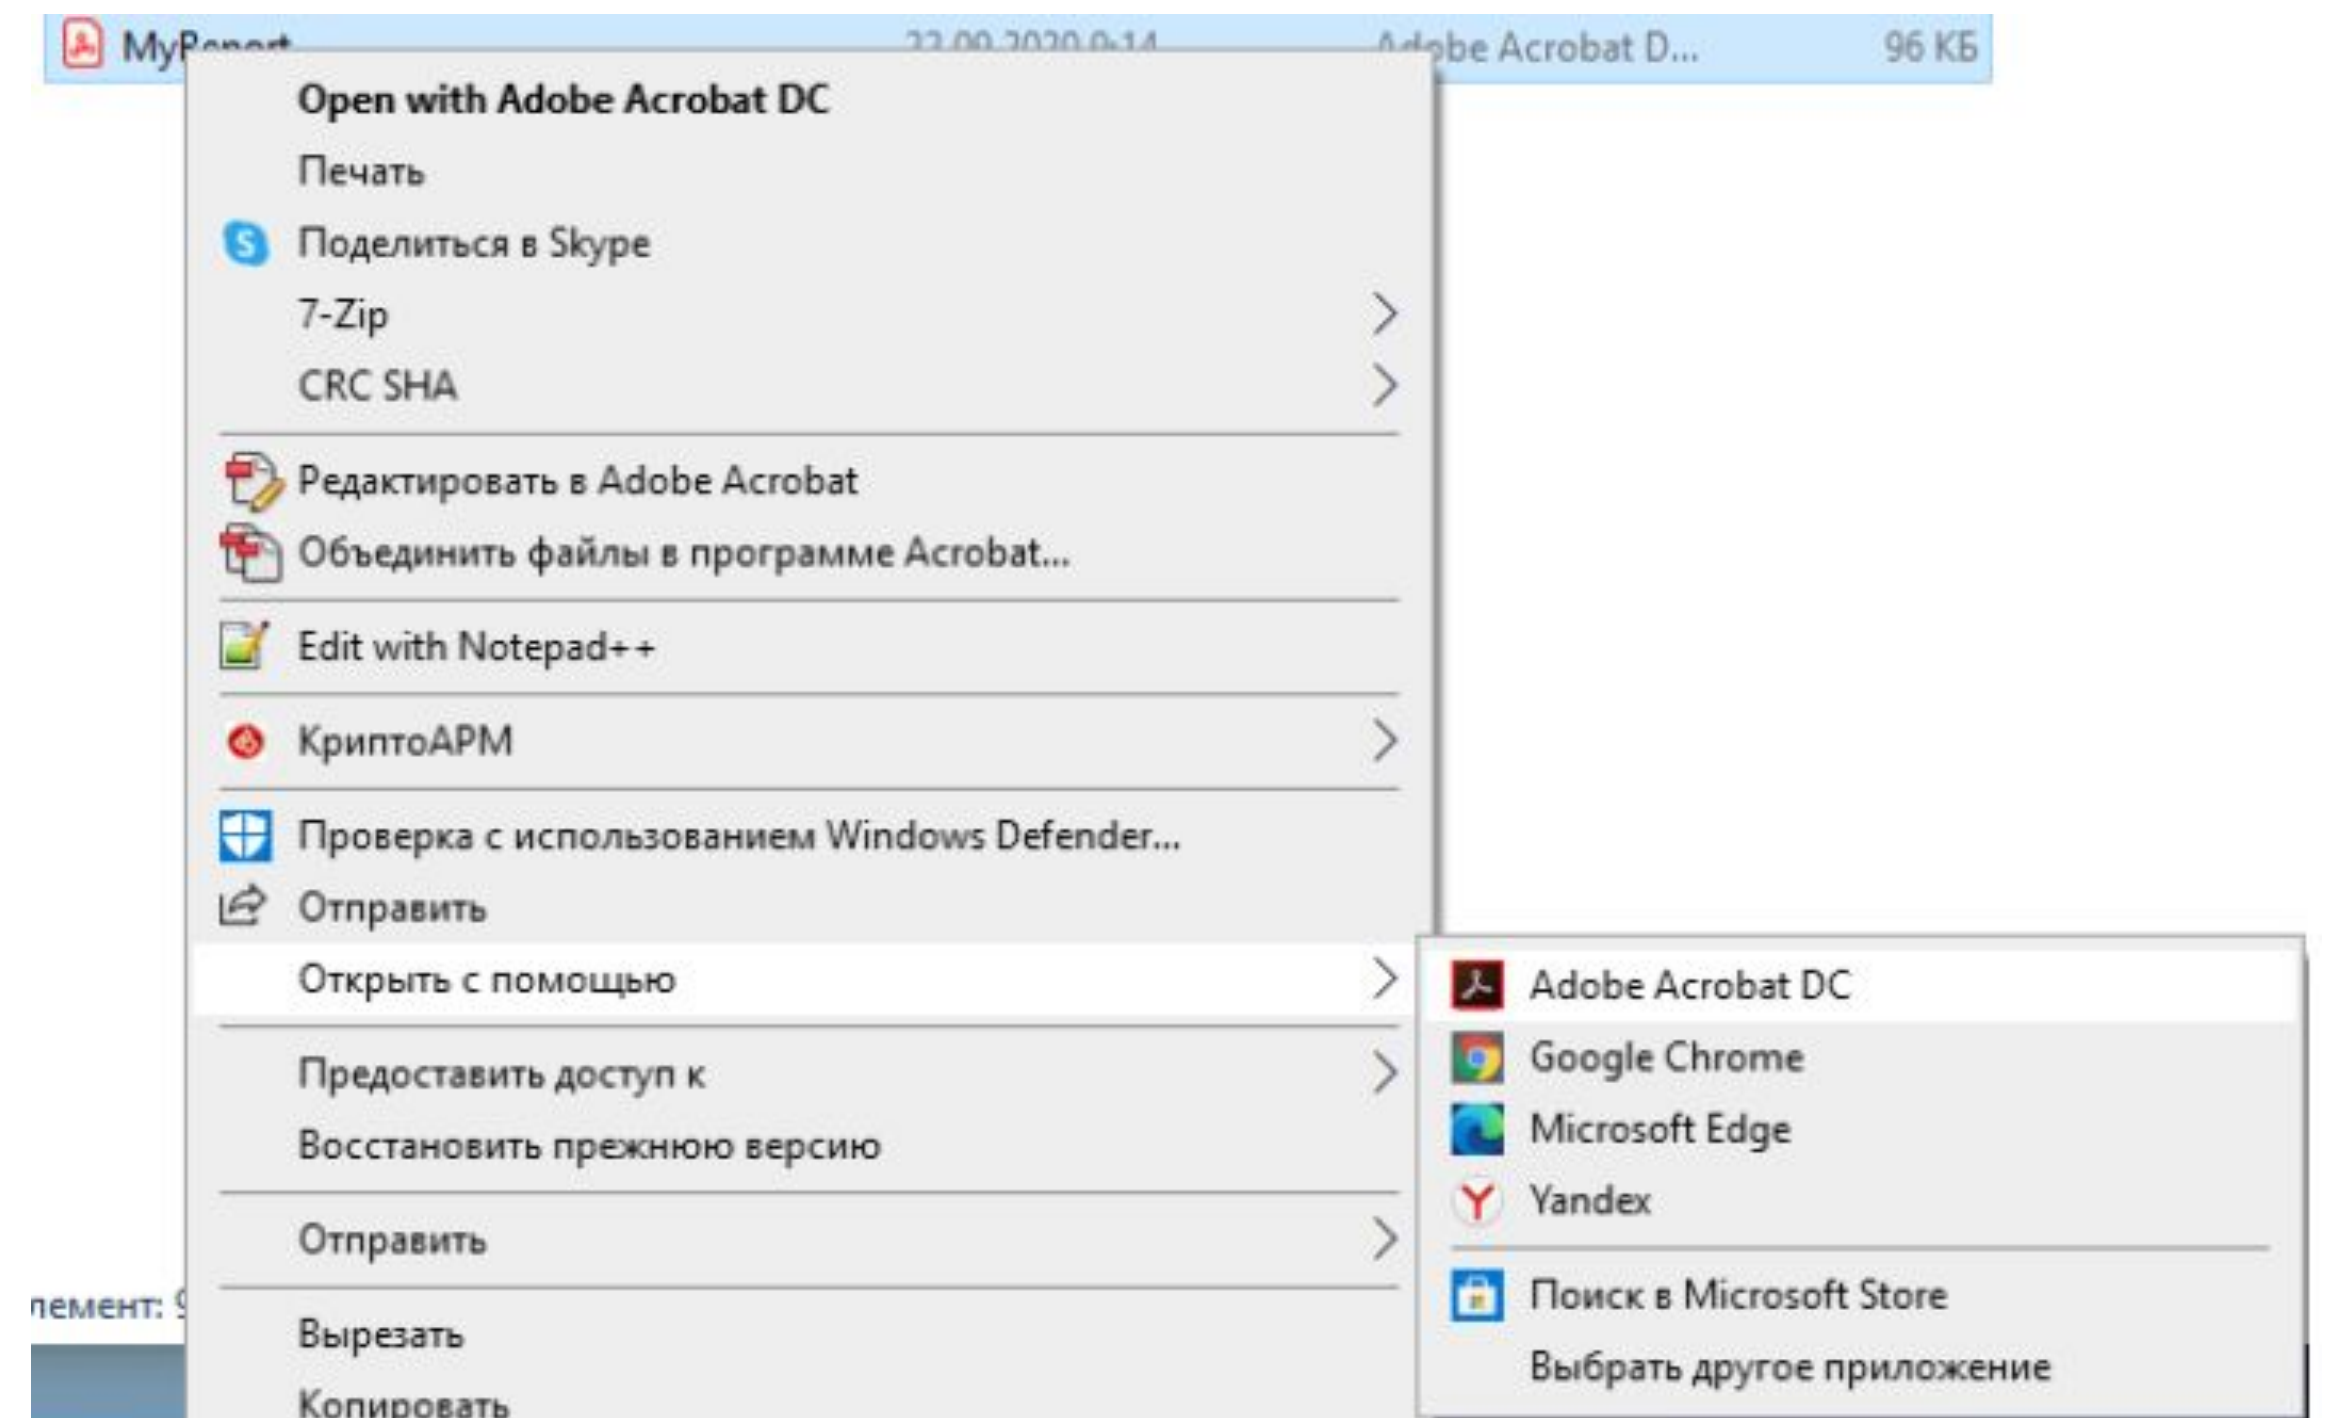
My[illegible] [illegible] A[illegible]obe Acrobat D... 96 КБ

Open with Adobe Acrobat DC
Печать
Поделиться в Skype
7-Zip
CRC SHA
Редактировать в Adobe Acrobat
Объединить файлы в программе Acrobat...
Edit with Notepad++
КриптоАРМ
Проверка с использованием Windows Defender...
Отправить
Открыть с помощью
Предоставить доступ к
Восстановить прежнюю версию
Отправить
Вырезать
Копировать

Adobe Acrobat DC
Google Chrome
Microsoft Edge
Yandex
Поиск в Microsoft Store
Выбрать другое приложение

лемент: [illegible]